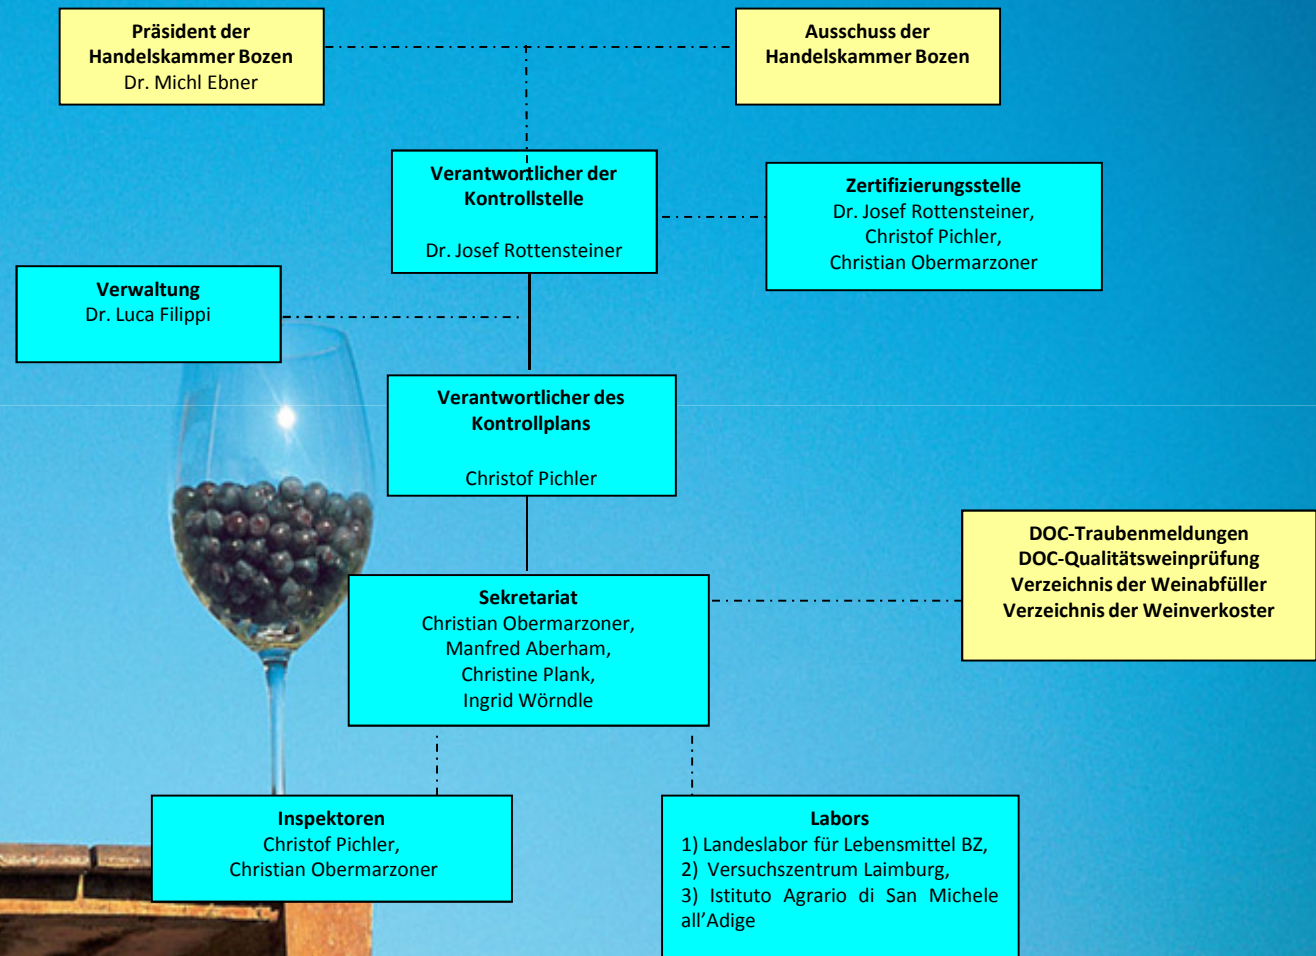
Präsident der Handelskammer Bozen
Dr. Michl Ebner

Ausschuss der Handelskammer Bozen

Verantwortlicher der Kontrollstelle

Dr. Josef Rottensteiner

Zertifizierungsstelle
Dr. Josef Rottensteiner, Christof Pichler, Christian Obermarzoner

Verwaltung
Dr. Luca Filippi

Verantwortlicher des Kontrollplans

Christof Pichler

DOC-Traubenmeldungen
DOC-Qualitätsweinprüfung
Verzeichnis der Weinabfüller
Verzeichnis der Weinverkoster

Sekretariat
Christian Obermarzoner, Manfred Aberham, Christine Plank, Ingrid Wörndle

Inspektoren
Christof Pichler, Christian Obermarzoner

Labors
1) Landeslabor für Lebensmittel BZ,
2) Versuchszentrum Laimburg,
3) Istituto Agrario di San Michele all'Adige